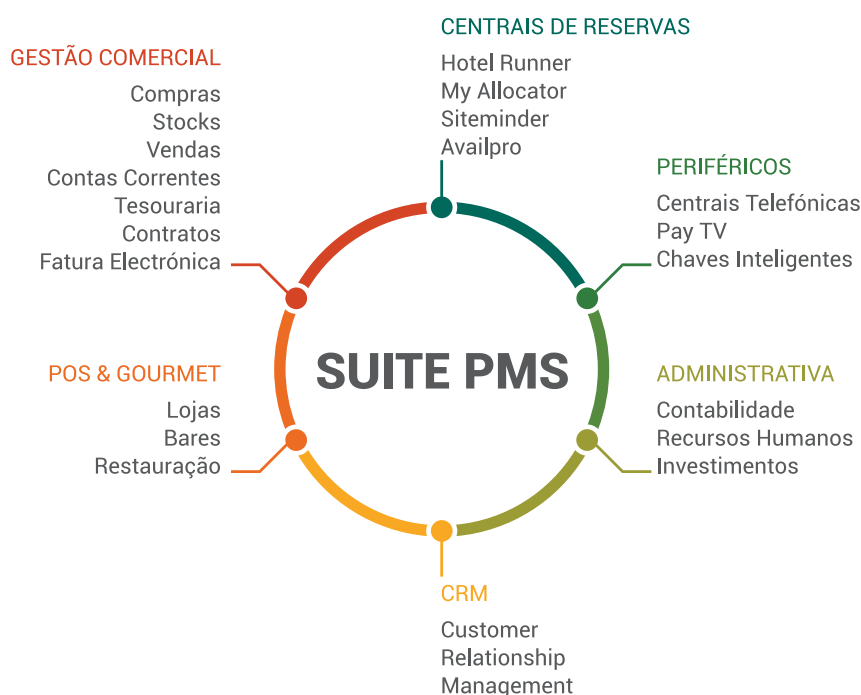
CENTRAIS DE RESERVAS
Hotel Runner
My Allocator
Siteminder
Availpro

GESTÃO COMERCIAL
Compras
Stocks
Vendas
Contas Correntes
Tesouraria
Contratos
Fatura Electrónica

PERIFÉRICOS
Centrais Telefónicas
Pay TV
Chaves Inteligentes

SUITE PMS

POS & GOURMET
Lojas
Bares
Restauração

ADMINISTRATIVA
Contabilidade
Recursos Humanos
Investimentos

CRM
Customer
Relationship
Management